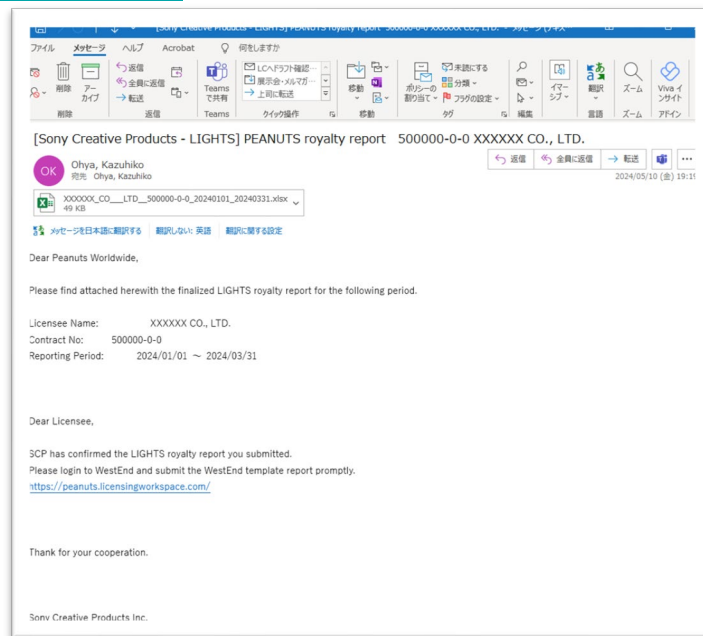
[Sony Creative Products - LIGHTS] PEANUTS royalty report 500000-0-0 XXXXXX CO., LTD. - メッセージ (テキスト

ファイル メッセージ ヘルプ Acrobat 何をしますか

削除 アーカイブ
削除

返信 全員に返信 転送
返信

Teams で共有
Teams

LCへドラフト確認... 展示会・メルマガ... 上司に転送
クイック操作

移動
移動

ポリシーの割り当て 未読にする 分類 フラグの設定
タグ

編集

イマーシブ

翻訳
言語

ズーム
ズーム

Viva インサイト
アドイン

[Sony Creative Products - LIGHTS] PEANUTS royalty report 500000-0-0 XXXXXX CO., LTD.

OK Ohya, Kazuhiko
宛先 Ohya, Kazuhiko

返信 全員に返信 転送

2024/05/10 (金) 19:1

XXXXXX_CO___LTD__500000-0-0_20240101_20240331.xlsx
49 KB

メッセージを日本語に翻訳する | 翻訳しない: 英語 | 翻訳に関する設定

Dear Peanuts Worldwide,

Please find attached herewith the finalized LIGHTS royalty report for the following period.

Licensee Name: XXXXXX CO., LTD.
Contract No: 500000-0-0
Reporting Period: 2024/01/01 ～ 2024/03/31

Dear Licensee,

SCP has confirmed the LIGHTS royalty report you submitted.
Please login to WestEnd and submit the WestEnd template report promptly.
https://peanuts.licensingworkspace.com/

Thank for your cooperation.

Sony Creative Products Inc.